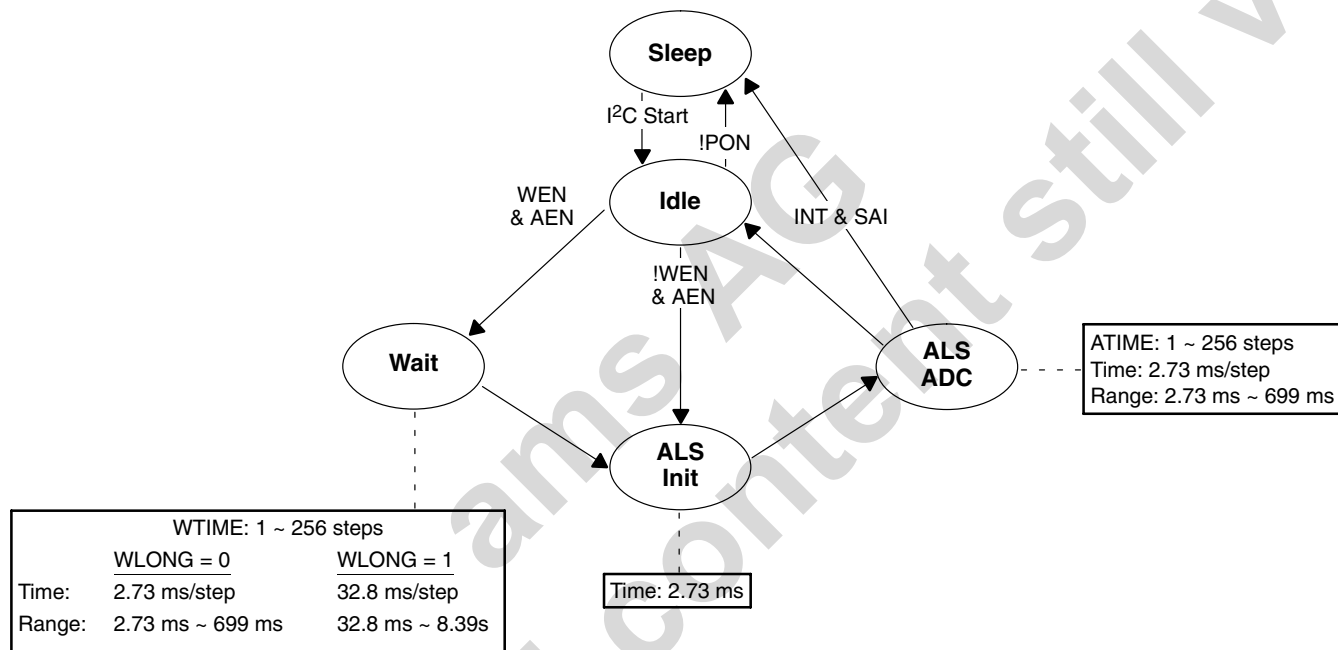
Sleep

I$^2$C Start

!PON

WEN & AEN

Idle

INT & SAI

!WEN & AEN

Wait

ALS ADC

ATIME: 1 ~ 256 steps
Time: 2.73 ms/step
Range: 2.73 ms ~ 699 ms

ALS Init

| WTIME: 1 ~ 256 steps | | |
|---|---|---|
| | WLONG = 0 | WLONG = 1 |
| Time: | 2.73 ms/step | 32.8 ms/step |
| Range: | 2.73 ms ~ 699 ms | 32.8 ms ~ 8.39s |

Time: 2.73 ms

ams AG
content still v